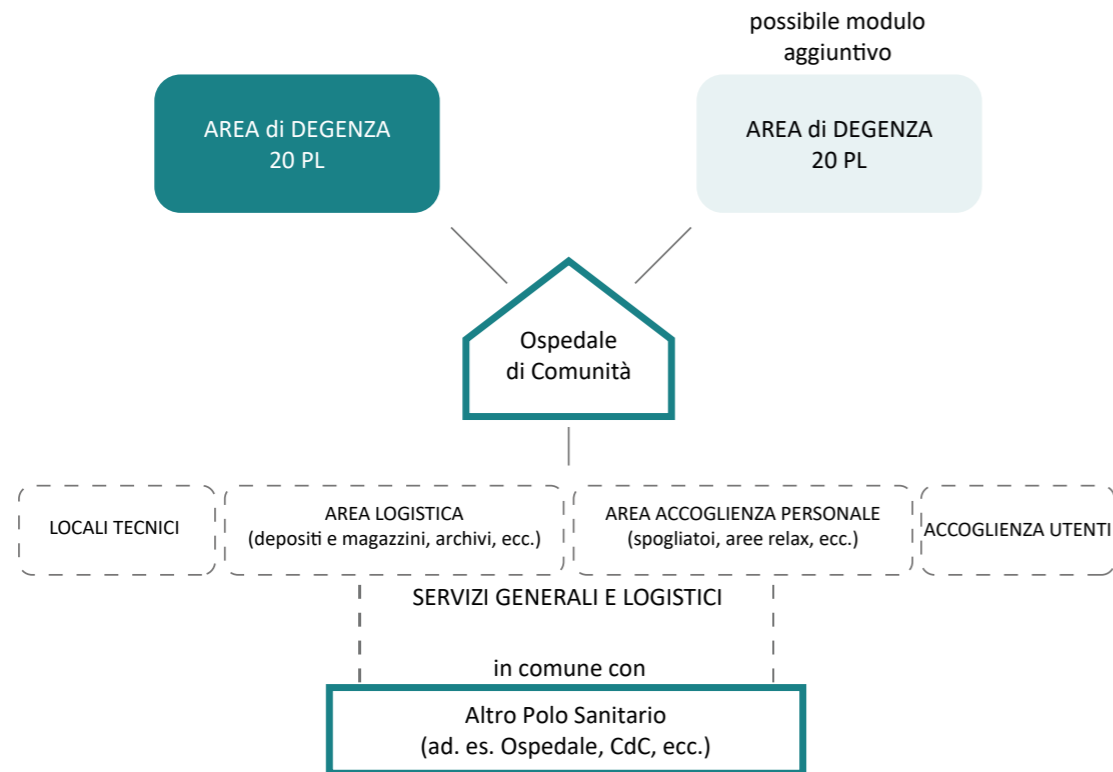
possibile modulo aggiuntivo

AREA di DEGENZA
20 PL

AREA di DEGENZA
20 PL

Ospedale
di Comunità

LOCALI TECNICI

AREA LOGISTICA
(depositi e magazzini, archivi, ecc.)

AREA ACCOGLIENZA PERSONALE
(spogliatoi, aree relax, ecc.)

ACCOGLIENZA UTENTI

SERVIZI GENERALI E LOGISTICI

in comune con

Altro Polo Sanitario
(ad. es. Ospedale, CdC, ecc.)